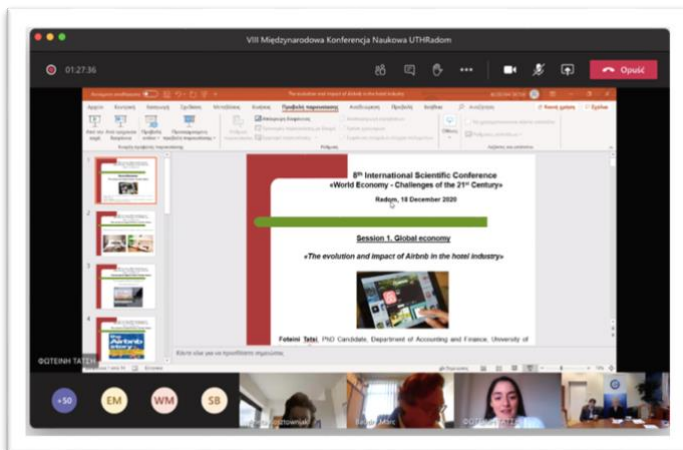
VIII Międzynarodowa Konferencja Naukowa UTHRadom

01:27:36

Οριστέ

The evolution and impact of Airbnb in the hotel industry

Προβολή παρουσίασης

8th International Scientific Conference
«World Economy - Challenges of the 21st Century»
Radom, 18 December 2020

Session 1. Global economy

«The evolution and impact of Airbnb in the hotel industry»

Foteini Tatsi, PhD Candidate, Department of Accounting and Finance, University of

Κάντε κλικ για να προσθέσετε σημειώσεις

ΦΩΤΕΙΝΗ ΤΑΤΣΗ

+50 EM WM SB

Airbnb

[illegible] Marc

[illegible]